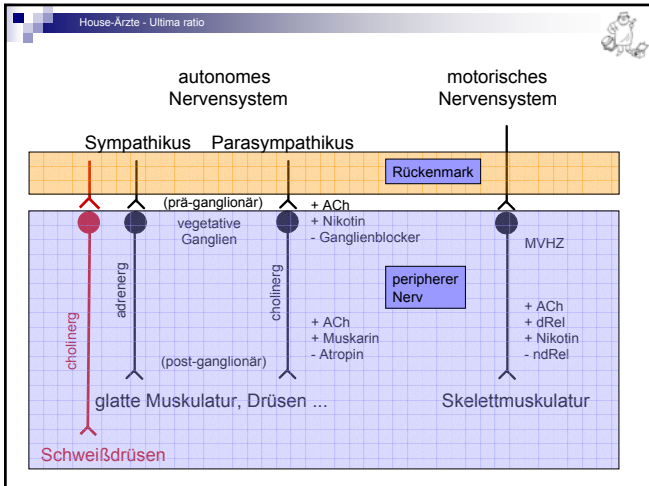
House-Ärzte - Ultima ratio

autonomes Nervensystem

motorisches Nervensystem

Sympathikus

Parasympathikus

Rückenmark

(prä-ganglionär)

+ ACh
+ Nikotin
- Ganglienblocker

vegetative Ganglien

MVHZ

adrenerg

cholinerg

peripherer Nerv

cholinerg

+ ACh
+ Muskarin
- Atropin

+ ACh
+ dRel
+ Nikotin
- ndRel

(post-ganglionär)

glatte Muskulatur, Drüsen ...

Skelettmuskulatur

Schweißdrüsen